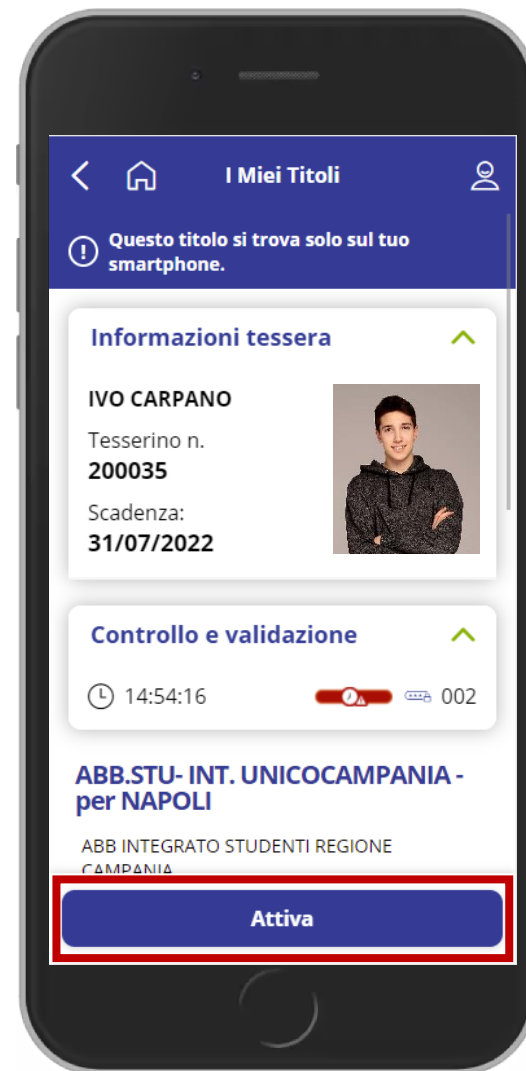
I Miei Titoli

Questo titolo si trova solo sul tuo smartphone.

Informazioni tessera

IVO CARPANO

Tesserino n.
200035

Scadenza:
31/07/2022

Controllo e validazione

14:54:16

002

ABB.STU- INT. UNICOCAMPANIA - per NAPOLI

ABB INTEGRATO STUDENTI REGIONE CAMPANIA

Attiva